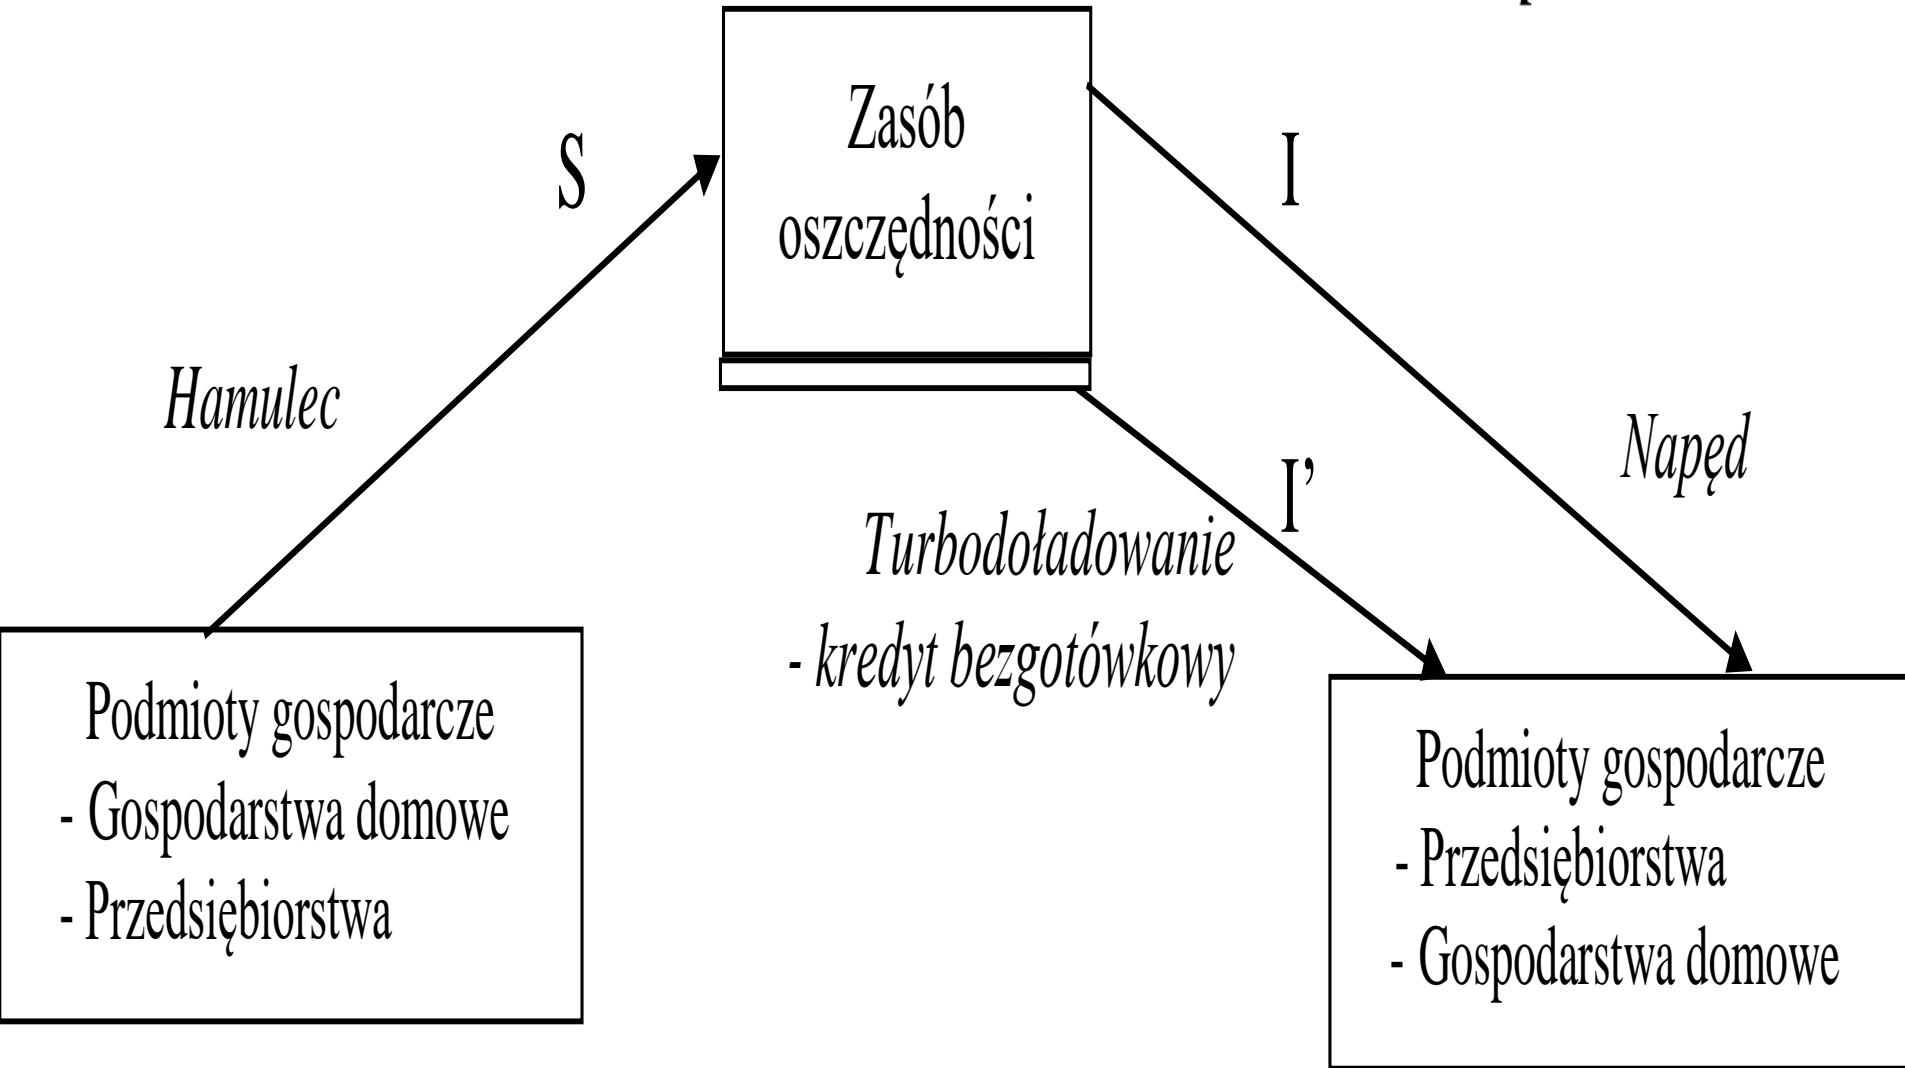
Zasób oszczędności

S

I

Hamulec

Napęd

I’

Turbodoładowanie
- kredyt bezgotówkowy

Podmioty gospodarcze
- Gospodarstwa domowe
- Przedsiębiorstwa

Podmioty gospodarcze
- Przedsiębiorstwa
- Gospodarstwa domowe